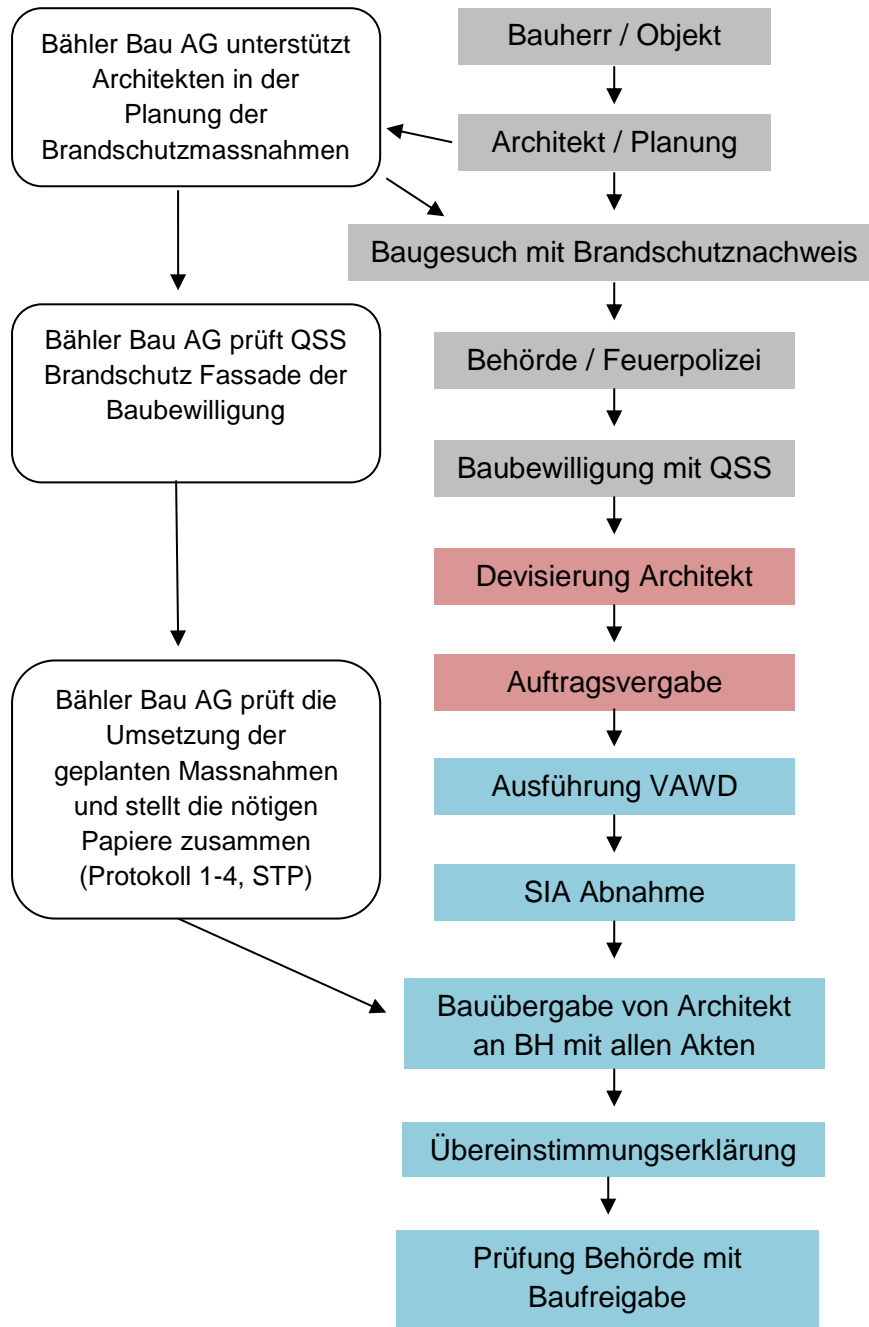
Bähler Bau AG unterstützt Architekten in der Planung der Brandschutzmassnahmen

Bauherr / Objekt

Architekt / Planung

Baugesuch mit Brandschutznachweis

Bähler Bau AG prüft QSS Brandschutz Fassade der Baubewilligung

Behörde / Feuerpolizei

Baubewilligung mit QSS

Devisierung Architekt

Auftragsvergabe

Bähler Bau AG prüft die Umsetzung der geplanten Massnahmen und stellt die nötigen Papiere zusammen (Protokoll 1-4, STP)

Ausführung VAWD

SIA Abnahme

Bauübergabe von Architekt an BH mit allen Akten

Übereinstimmungserklärung

Prüfung Behörde mit Baufreigabe